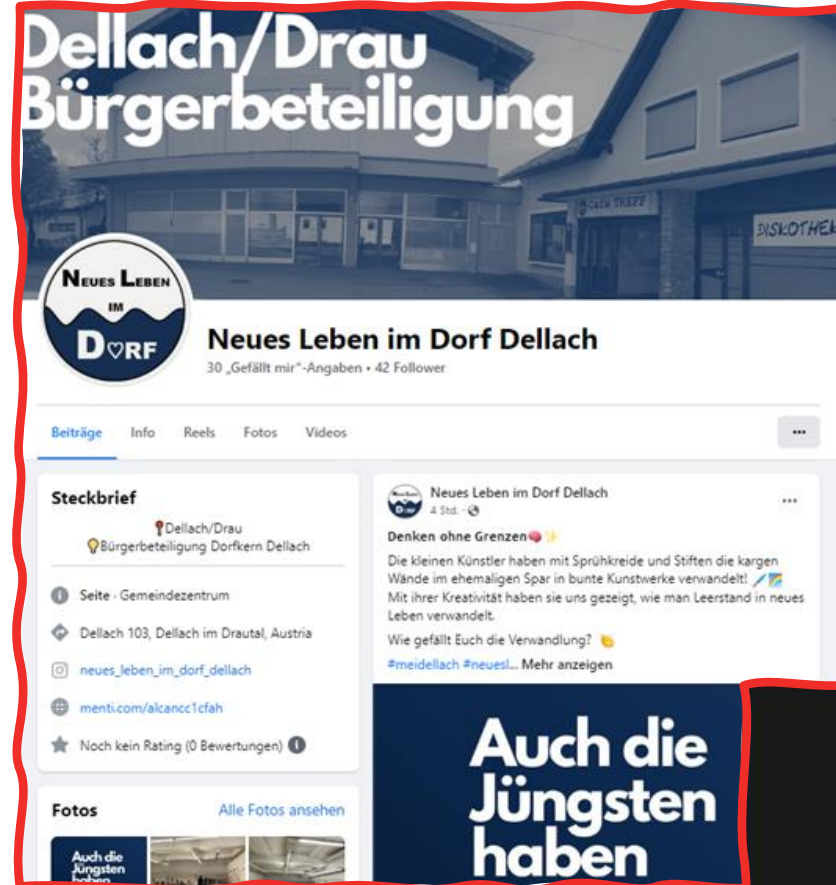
Dellach/Drau
Bürgerbeteiligung

CAFE TREFF

DISKOTHEK

NEUES LEBEN IM DORF

Neues Leben im Dorf Dellach
30 „Gefällt mir"-Angaben • 42 Follower

Beiträge Info Reels Fotos Videos

...

Steckbrief

📍Dellach/Drau
💡Bürgerbeteiligung Dorfkern Dellach

Seite · Gemeindezentrum

Dellach 103, Dellach im Drautal, Austria

neues_leben_im_dorf_dellach

menti.com/alcancc1cfah

Noch kein Rating (0 Bewertungen)

Fotos

Alle Fotos ansehen

Auch die Jüngsten haben

Neues Leben im Dorf Dellach
4 Std. ·

...

Denken ohne Grenzen

Die kleinen Künstler haben mit Sprühkreide und Stiften die kargen Wände im ehemaligen Spar in bunte Kunstwerke verwandelt!
Mit ihrer Kreativität haben sie uns gezeigt, wie man Leerstand in neues Leben verwandelt.

Wie gefällt Euch die Verwandlung?

#meidellach #neuesl... Mehr anzeigen

Auch die Jüngsten haben